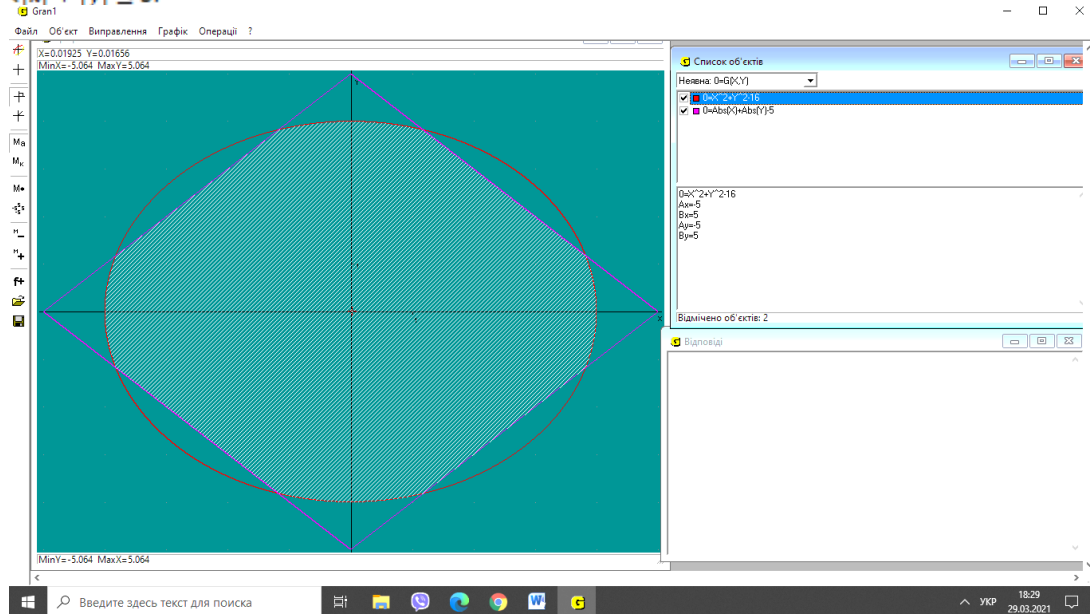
Gran1

Файл Об'єкт Виправлення Графік Операції ?

X=0.01925 Y=0.01656
MinX=-5.064 MaxY=5.064

Y

X

MinY=-5.064 MaxX=5.064

Список об'єктів

Неявна: 0=G(X,Y)

0=X^2+Y^2-16
0=Abs(X)+Abs(Y)-5

0=X^2+Y^2-16
Ax=-5
Bx=5
Ay=-5
By=5

Відмічено об'єктів: 2

Відповіді

Введите здесь текст для поиска

УКР 18:29 29.03.2021